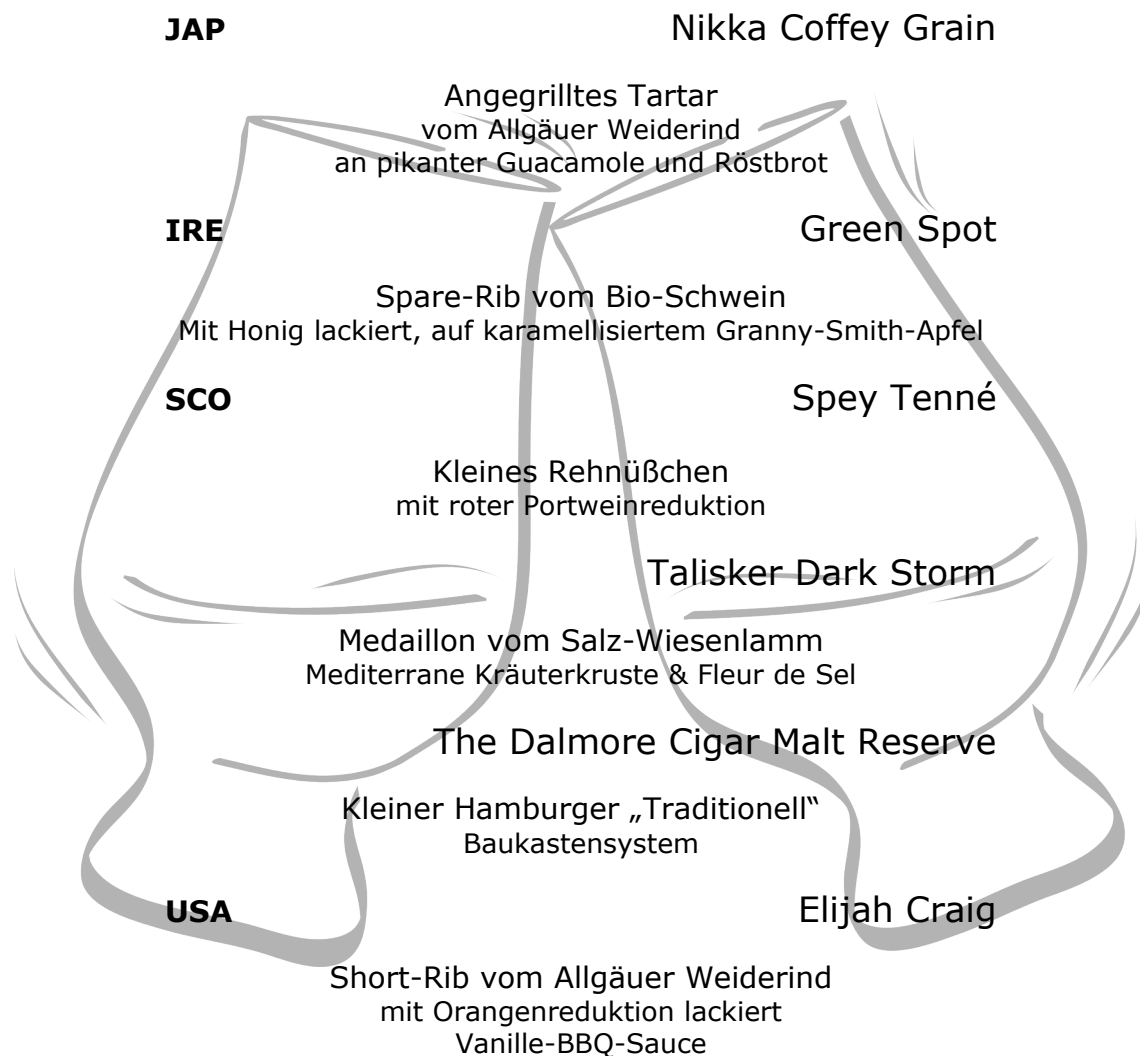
JAP Nikka Coffey Grain

Angegrilltes Tartar
vom Allgäuer Weiderind
an pikanter Guacamole und Röstbrot

IRE Green Spot

Spare-Rib vom Bio-Schwein
Mit Honig lackiert, auf karamellisiertem Granny-Smith-Apfel

SCO Spey Tenné

Kleines Rehnüßchen
mit roter Portweinreduktion

Talisker Dark Storm

Medaillon vom Salz-Wiesenlamm
Mediterrane Kräuterkruste & Fleur de Sel

The Dalmore Cigar Malt Reserve

Kleiner Hamburger „Traditionell"
Baukastensystem

USA Elijah Craig

Short-Rib vom Allgäuer Weiderind
mit Orangenreduktion lackiert
Vanille-BBQ-Sauce